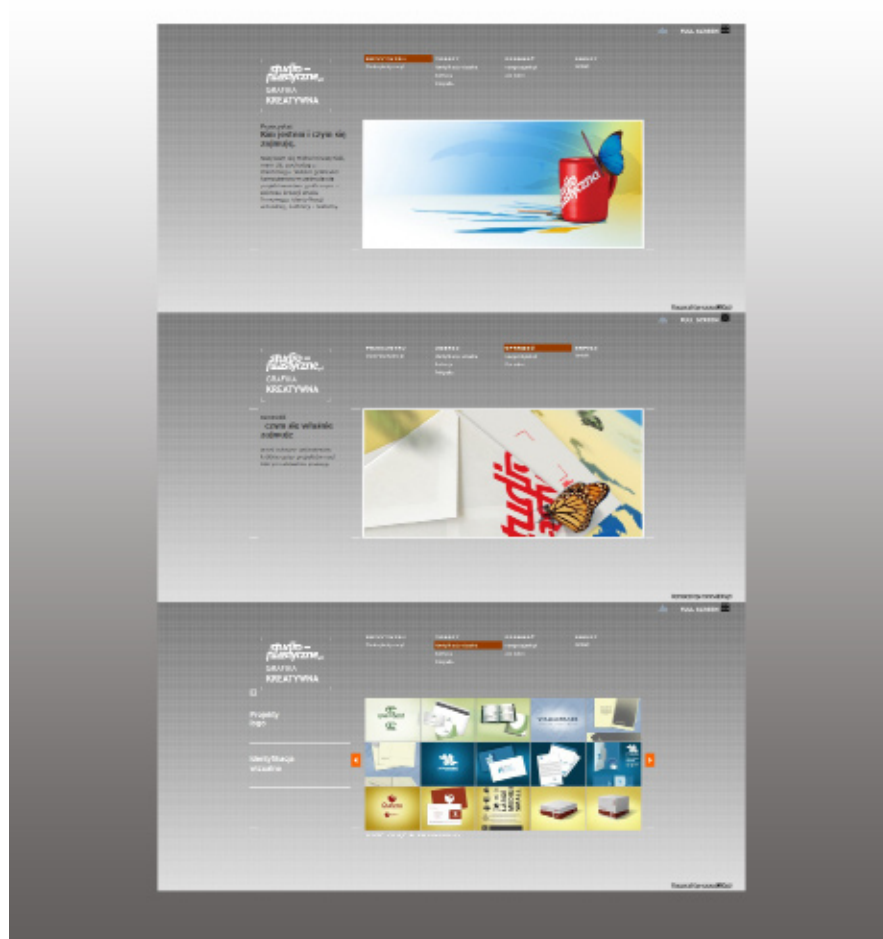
FULL SCREEN

studio plastyczne

GRAFIKA KREATYWNA

Kim jesteśmy i czym się zajmuję.

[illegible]

FULL SCREEN

studio plastyczne

GRAFIKA KREATYWNA

czym się właśnie zajmuję

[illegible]

FULL SCREEN

studio plastyczne

GRAFIKA KREATYWNA

Projekty logo

Identyfikacja wizualna